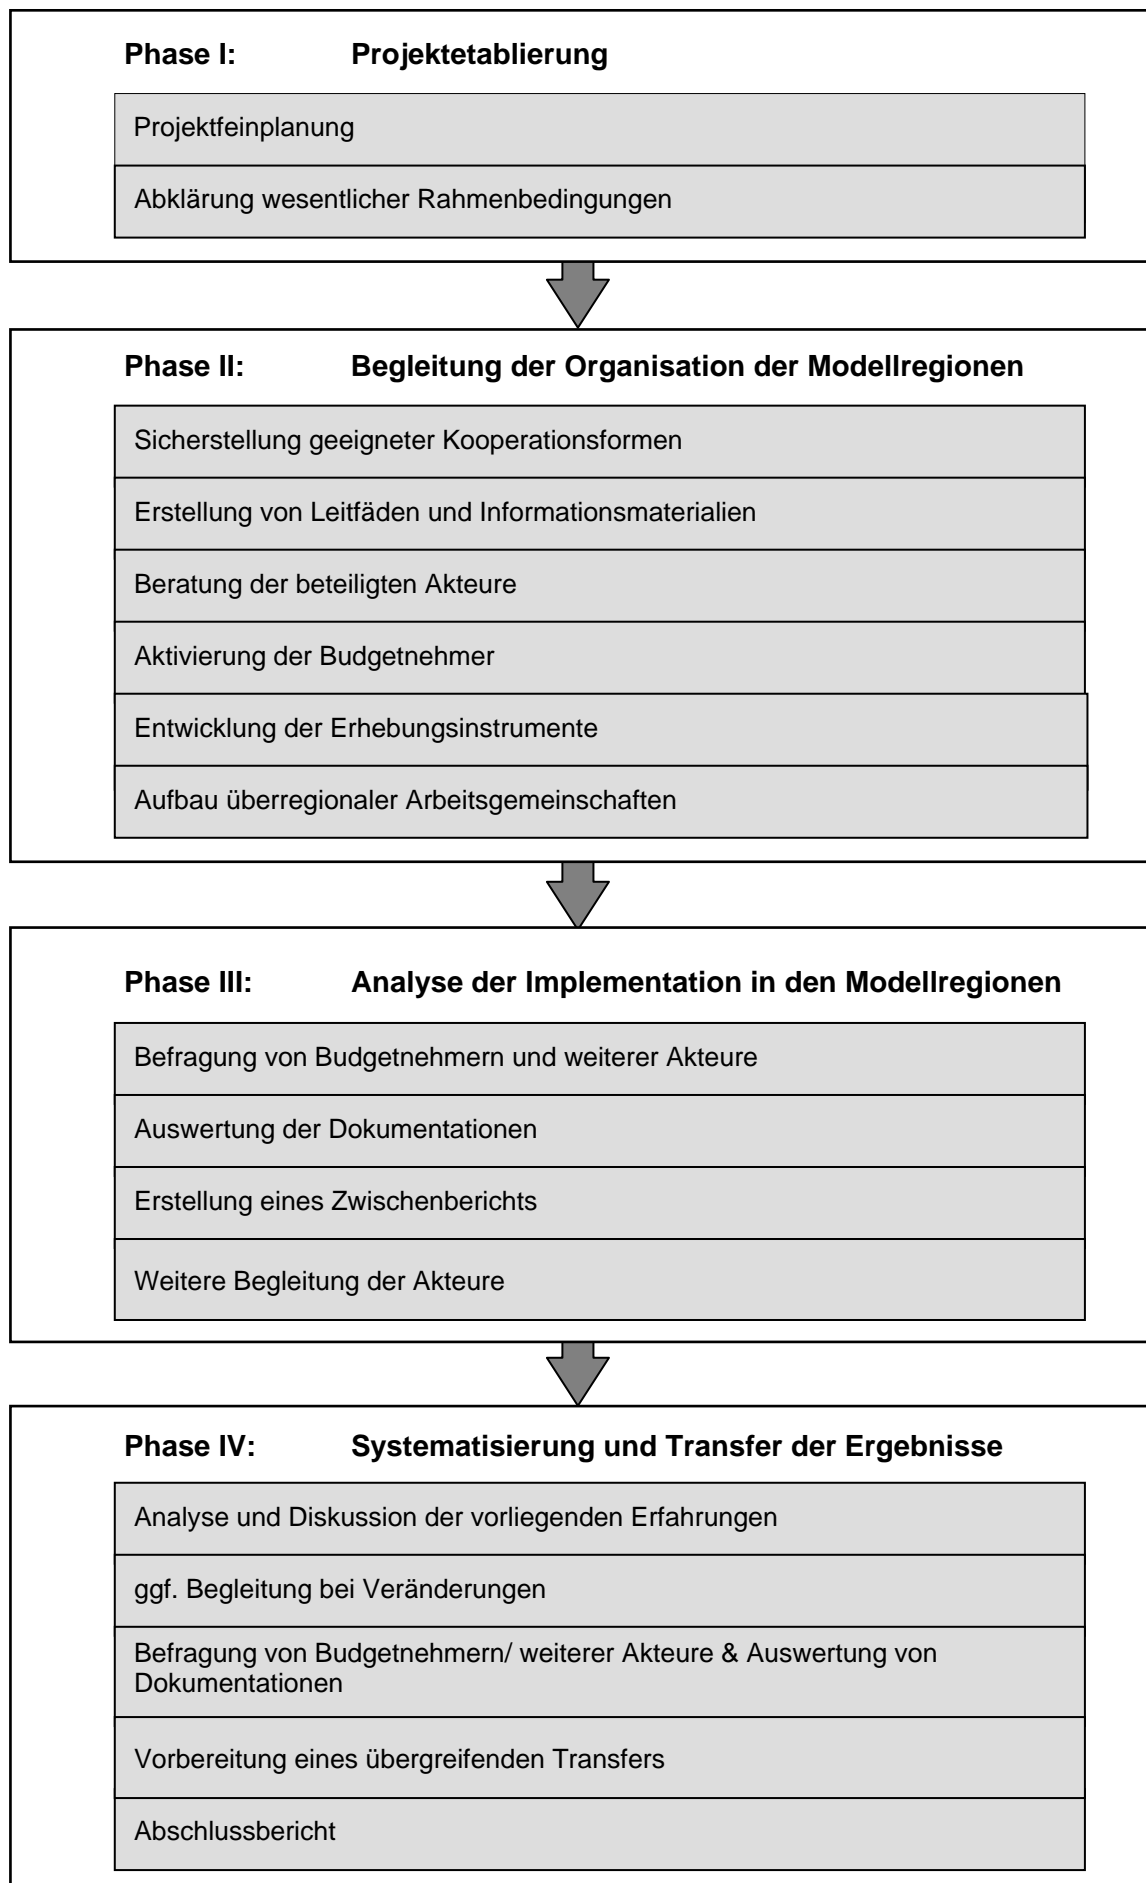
Phase I: Projektetablierung

Projektfeinplanung

Abklärung wesentlicher Rahmenbedingungen

Phase II: Begleitung der Organisation der Modellregionen

Sicherstellung geeigneter Kooperationsformen

Erstellung von Leitfäden und Informationsmaterialien

Beratung der beteiligten Akteure

Aktivierung der Budgetnehmer

Entwicklung der Erhebungsinstrumente

Aufbau überregionaler Arbeitsgemeinschaften

Phase III: Analyse der Implementation in den Modellregionen

Befragung von Budgetnehmern und weiterer Akteure

Auswertung der Dokumentationen

Erstellung eines Zwischenberichts

Weitere Begleitung der Akteure

Phase IV: Systematisierung und Transfer der Ergebnisse

Analyse und Diskussion der vorliegenden Erfahrungen

ggf. Begleitung bei Veränderungen

Befragung von Budgetnehmern/ weiterer Akteure & Auswertung von Dokumentationen

Vorbereitung eines übergreifenden Transfers

Abschlussbericht